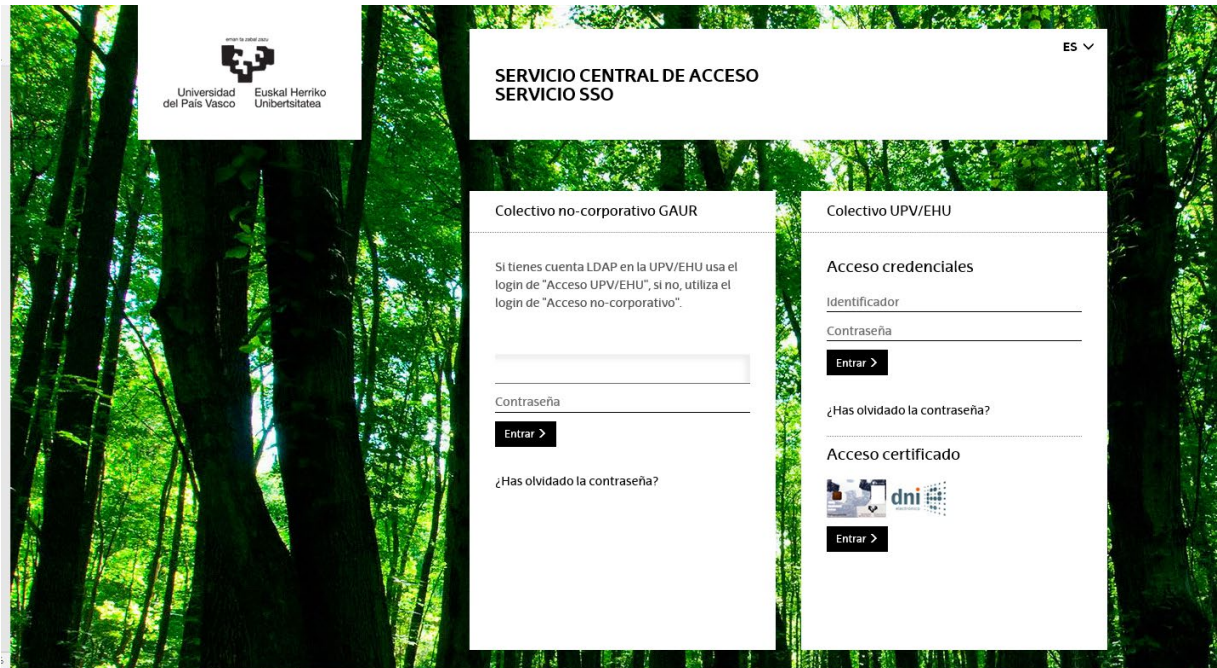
eman ta zabal zazu
Universidad del País Vasco
Euskal Herriko Unibertsitatea

ES

SERVICIO CENTRAL DE ACCESO
SERVICIO SSO

Colectivo no-corporativo GAUR

Si tienes cuenta LDAP en la UPV/EHU usa el login de "Acceso UPV/EHU", si no, utiliza el login de "Acceso no-corporativo".

Contraseña

Entrar >

¿Has olvidado la contraseña?

Colectivo UPV/EHU

Acceso credenciales

Identificador

Contraseña

Entrar >

¿Has olvidado la contraseña?

Acceso certificado

dni electrónico

Entrar >